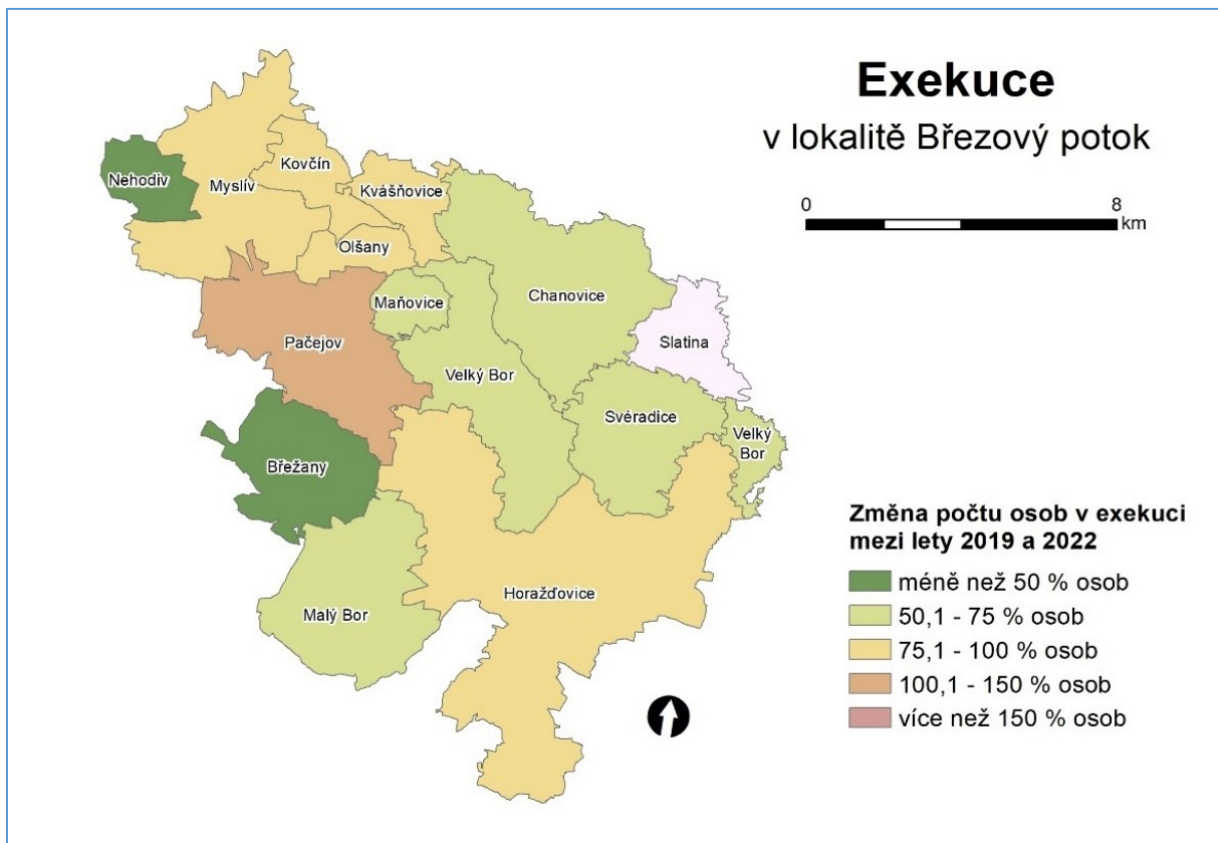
Exekuce
v lokalitě Březový potok

0
8
km

Nehodiv
Myslív
Kovčín
Kvášňovice
Olšany
Maňovice
Chanovice
Pačejov
Slatina
Velký Bor
Svéradice
Velký Bor
Břežany
Malý Bor
Horažďovice

Změna počtu osob v exekuci mezi lety 2019 a 2022
méně než 50 % osob
50,1 - 75 % osob
75,1 - 100 % osob
100,1 - 150 % osob
více než 150 % osob